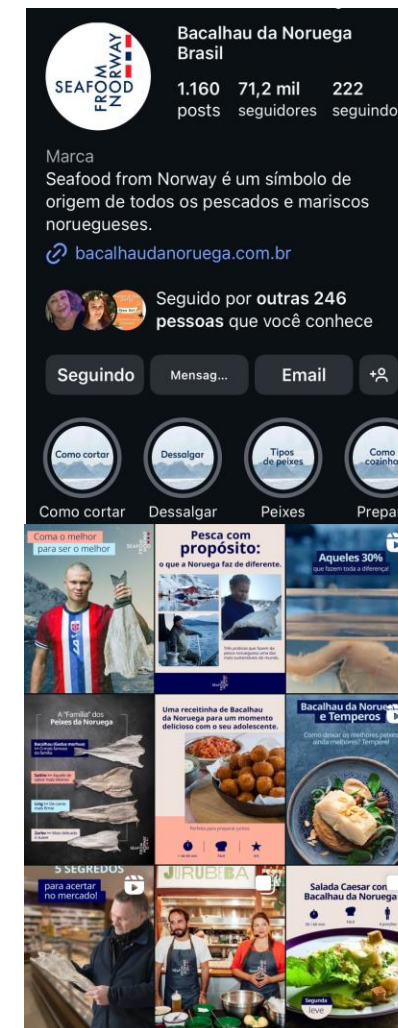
SEAFOOD FROM NORWAY

Bacalhau da Noruega Brasil

1.160 posts 71,2 mil seguidores 222 seguindo

Marca
Seafood from Norway é um símbolo de origem de todos os pescados e mariscos noruegueses.

bacalhaudanoruega.com.br

Seguido por outras 246 pessoas que você conhece

Seguindo Mensag... Email

Como cortar Dessalgar Tipos de peixes Como cozinha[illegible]

Como cortar Dessalgar Peixes Prepa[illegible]

Coma o melhor para ser o melhor

Pesca com propósito: o que a Noruega faz de diferente.

Aqueles 30% que fazem toda a diferença

A "Família" dos Peixes da Noruega

Uma receitinha de Bacalhau da Noruega para um momento delicioso com o seu adolescente.

Bacalhau da Norue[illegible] e Temperos

5 SEGREDOS para acertar no mercado!

JIRUBIBA

Salada Caesar com Bacalhau da Noruega

Segunda leve